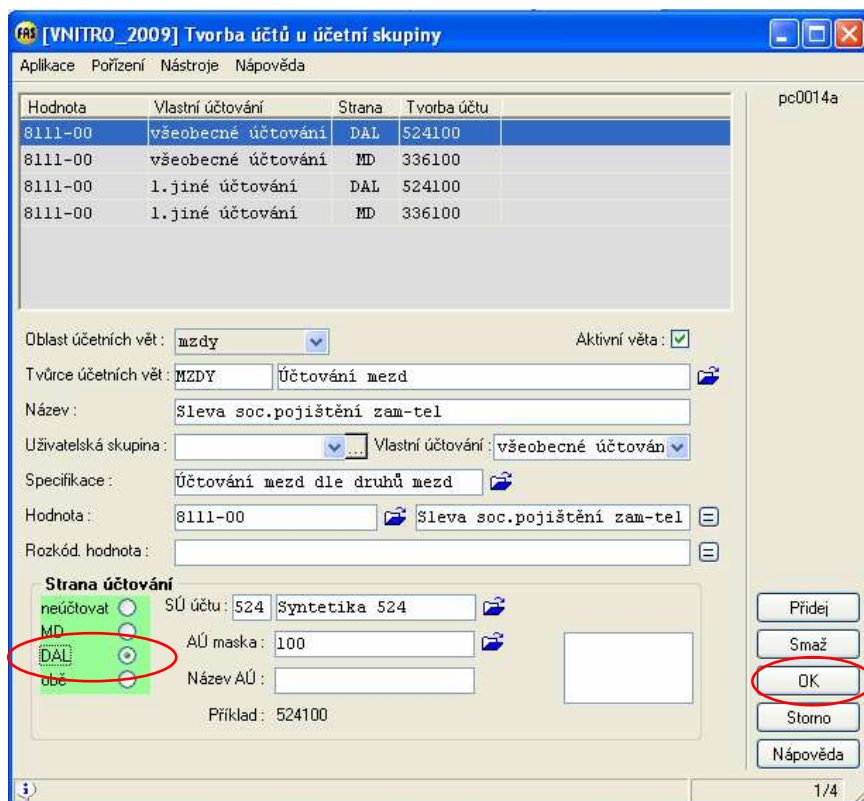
FAS [VNITRO_2009] Tvorba účtů u účetní skupiny

Aplikace Pořízení Nástroje Nápověda

pc0014a

| Hodnota | Vlastní účtování | Strana | Tvorba účtu |
|---|---|---|---|
| 8111-00 | všeobecné účtování | DAL | 524100 |
| 8111-00 | všeobecné účtování | MD | 336100 |
| 8111-00 | 1.jiné účtování | DAL | 524100 |
| 8111-00 | 1.jiné účtování | MD | 336100 |

Oblast účetních vět : mzdy

Aktivní věta :

Tvůrce účetních vět : MZDY Účtování mezd

Název : Sleva soc.pojištění zam-tel

Uživatelská skupina : ... Vlastní účtování : všeobecné účtován

Specifikace : Účtování mezd dle druhů mezd

Hodnota : 8111-00 Sleva soc.pojištění zam-tel

Rozkód. hodnota :

Strana účtování

neúčtovat

MD

DAL

obě

SÚ účtu : 524 Syntetika 524

AÚ maska : 100

Název AÚ :

Příklad : 524100

Přidej

Smaž

OK

Storno

Nápověda

1/4